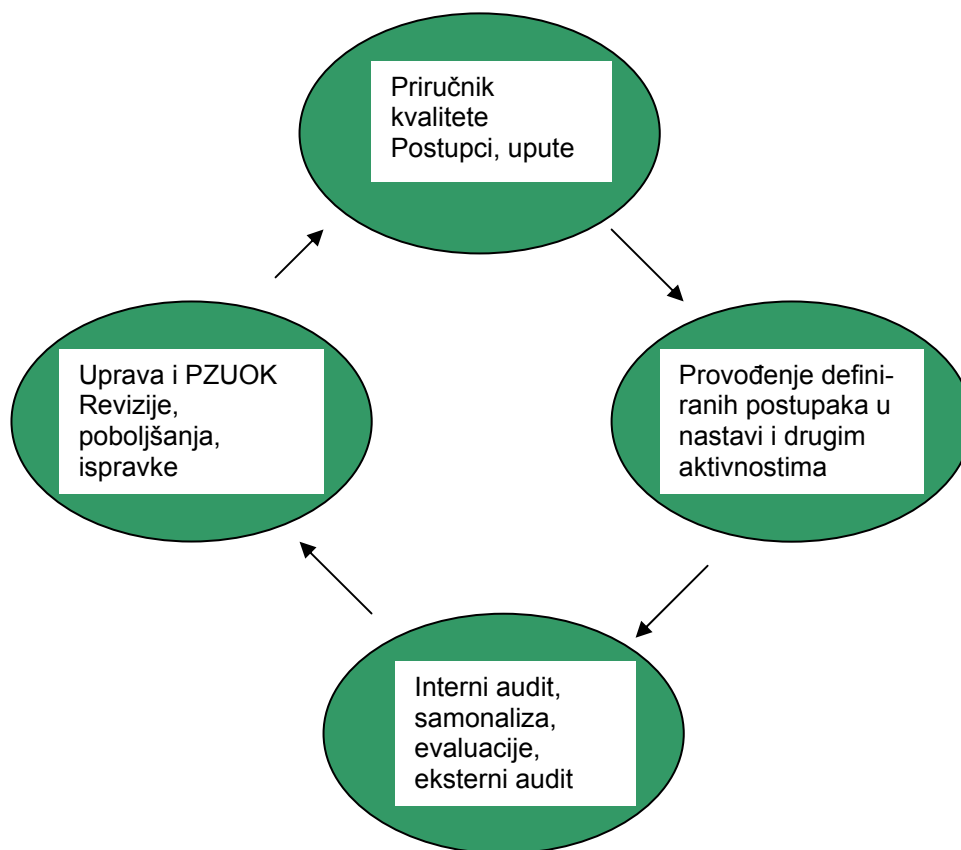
Priručnik kvalitete
Postupci, upute

Provođenje definiranih postupaka u nastavi i drugim aktivnostima

Interni audit, samonaliza, evaluacije, eksterni audit

Uprava i PZUOK
Revizije, poboljšanja, ispravke